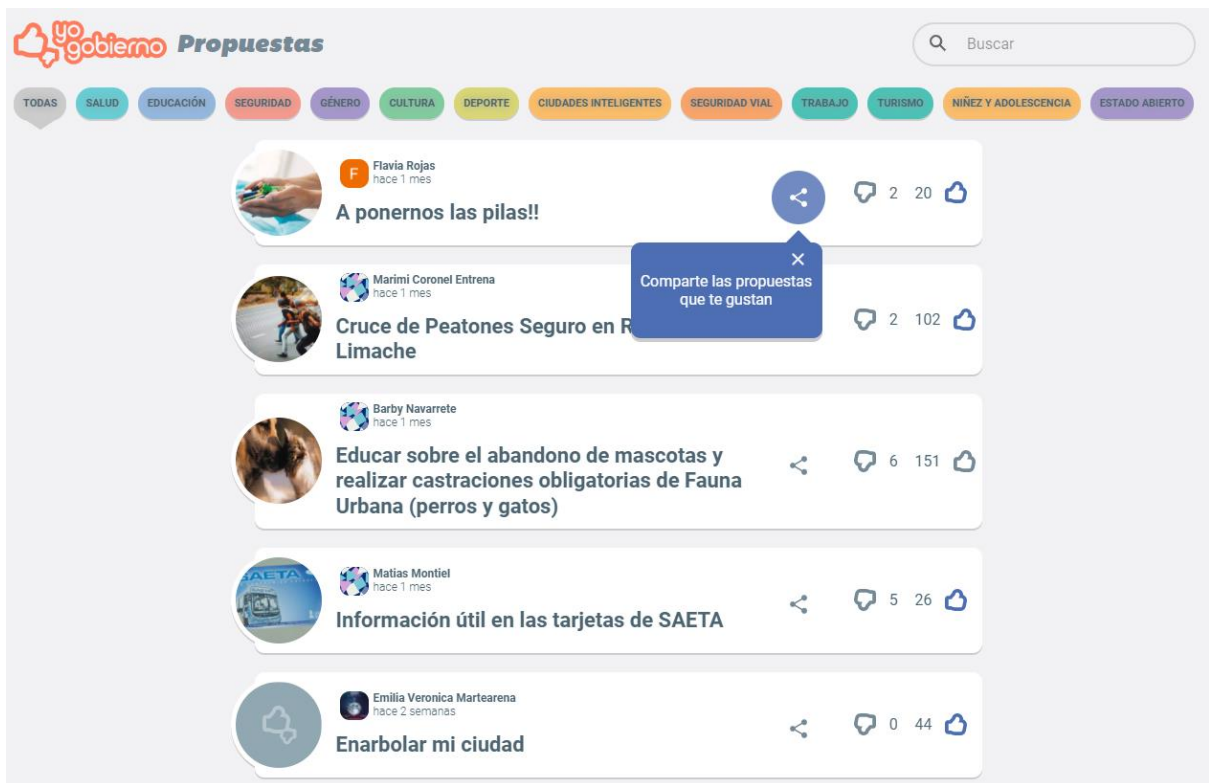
yo gobierno Propuestas

Buscar

TODAS SALUD EDUCACIÓN SEGURIDAD GÉNERO CULTURA DEPORTE CIUDADES INTELIGENTES SEGURIDAD VIAL TRABAJO TURISMO NIÑEZ Y ADOLESCENCIA ESTADO ABIERTO

F Flavia Rojas
hace 1 mes
A ponernos las pilas!!
2 20

×
Comparte las propuestas que te gustan

Marimi Coronel Entrena
hace 1 mes
Cruce de Peatones Seguro en R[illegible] Limache
2 102

Barby Navarrete
hace 1 mes
Educar sobre el abandono de mascotas y realizar castraciones obligatorias de Fauna Urbana (perros y gatos)
6 151

Matias Montiel
hace 1 mes
Información útil en las tarjetas de SAETA
5 26

Emilia Veronica Martearena
hace 2 semanas
Enarbolar mi ciudad
0 44